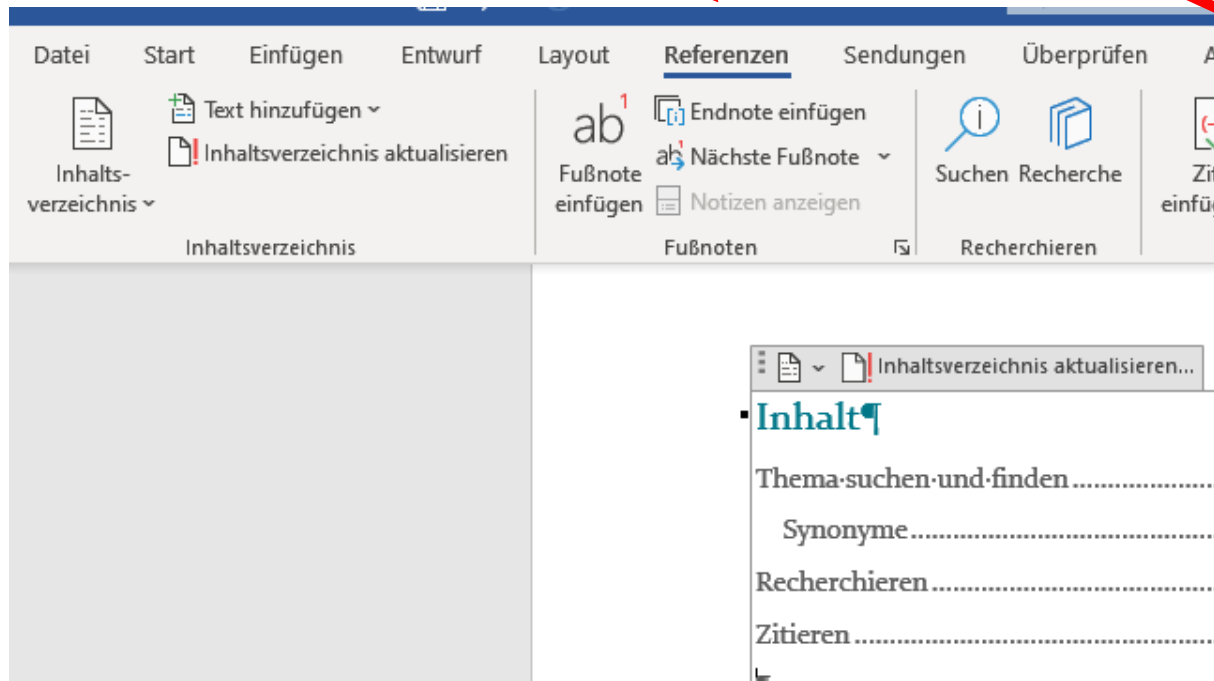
Datei Start Einfügen Entwurf Layout Referenzen Sendungen Überprüfen A

Inhaltsverzeichnis
Text hinzufügen
Inhaltsverzeichnis aktualisieren
Inhaltsverzeichnis

ab$^1$
Fußnote einfügen
Endnote einfügen
Nächste Fußnote
Notizen anzeigen
Fußnoten

Suchen Recherche
Recherchieren

Zi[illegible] einfü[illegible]

Inhaltsverzeichnis aktualisieren...

Inhalt¶

Thema·suchen·und·finden.......................

Synonyme.......................................

Recherchieren.......................................

Zitieren.......................................